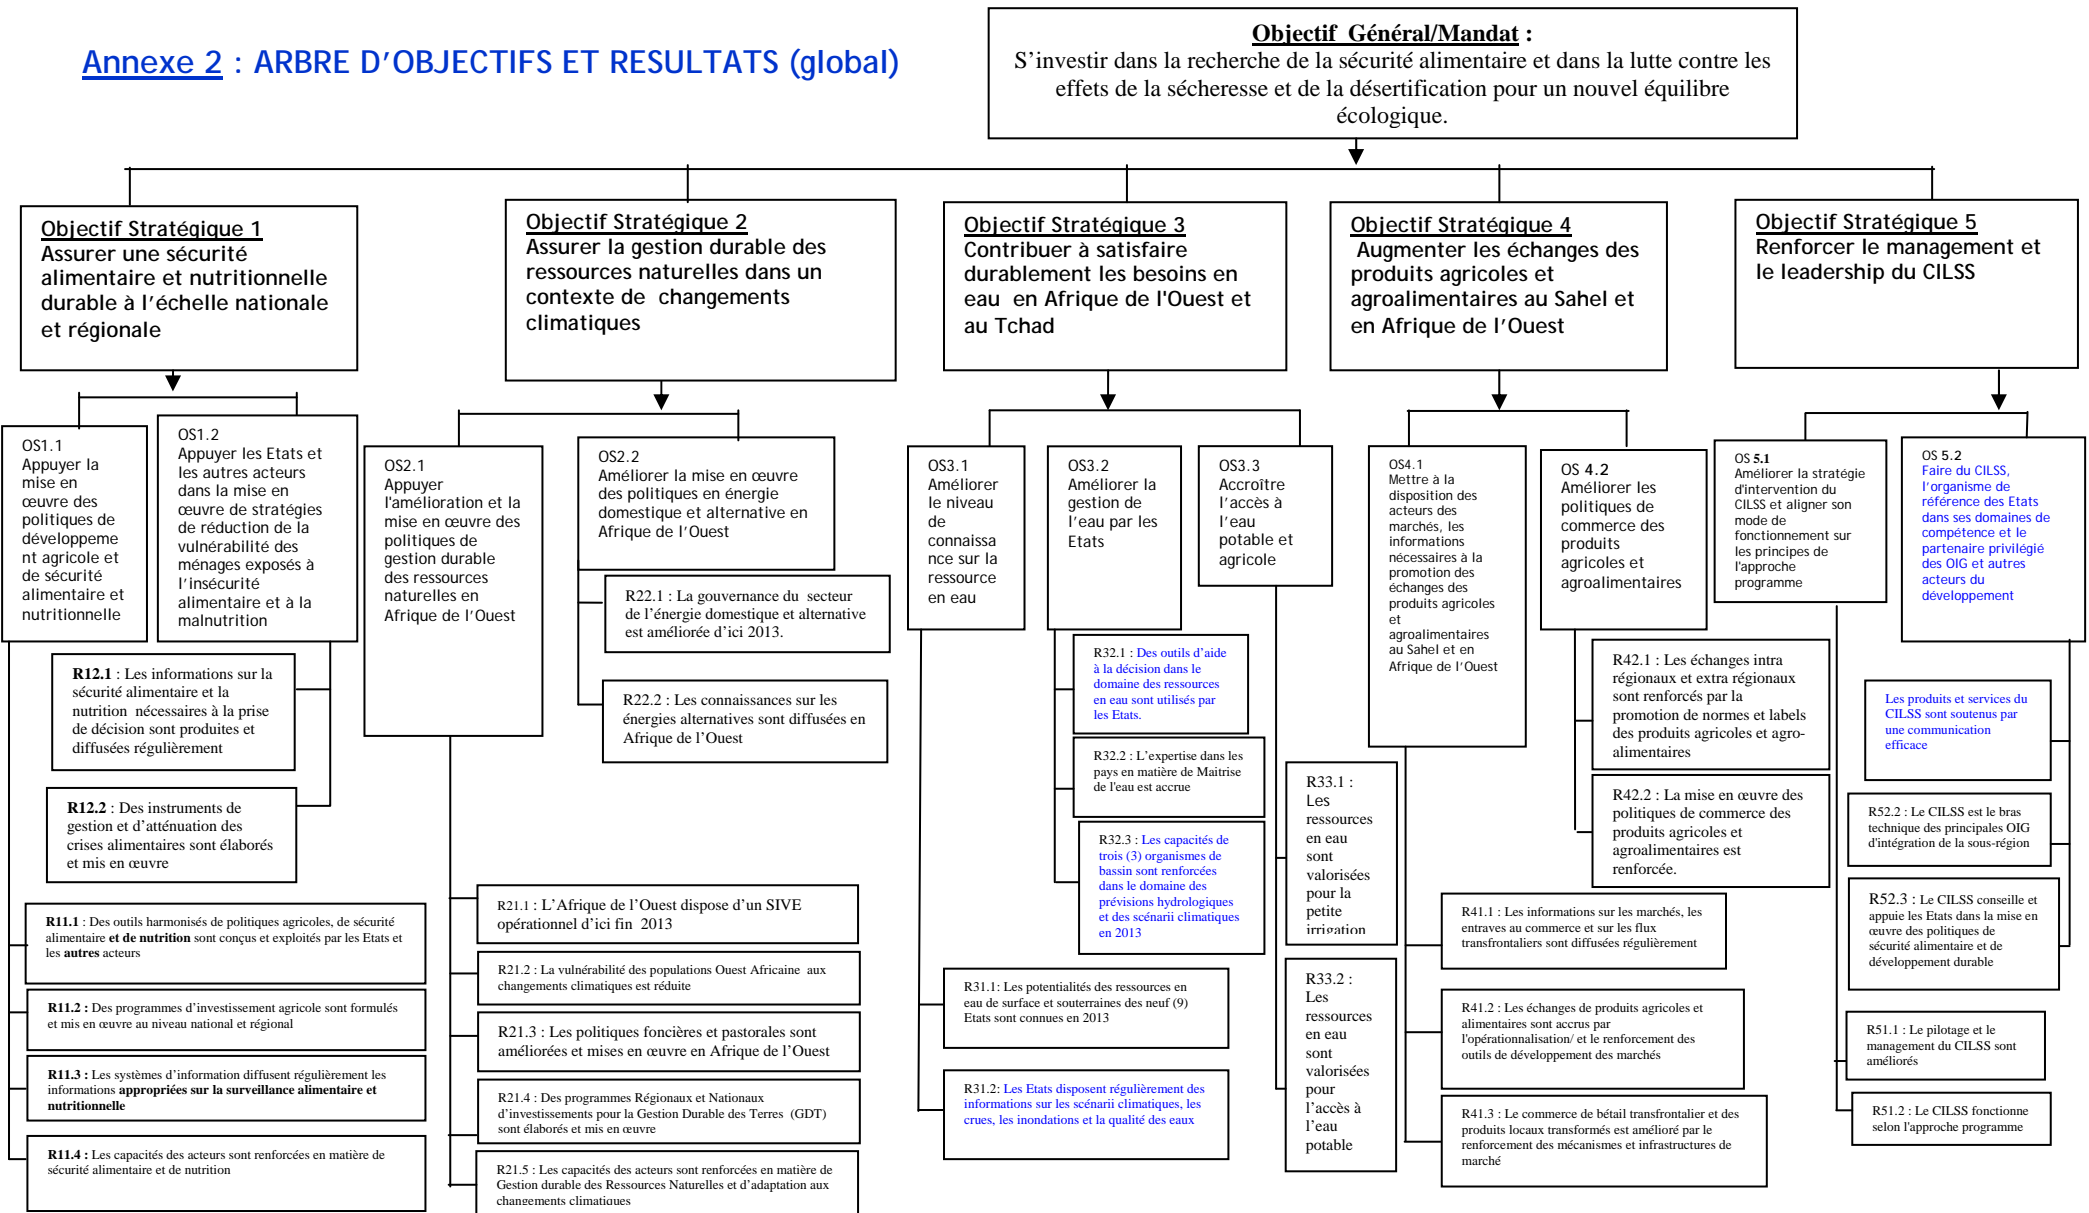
Annexe 2 : ARBRE D'OBJECTIFS ET RESULTATS (global)

Objectif Général/Mandat :
S'investir dans la recherche de la sécurité alimentaire et dans la lutte contre les effets de la sécheresse et de la désertification pour un nouvel équilibre écologique.

Objectif Stratégique 1
Assurer une sécurité alimentaire et nutritionnelle durable à l'échelle nationale et régionale

OS1.1
Appuyer la mise en œuvre des politiques de développement agricole et de sécurité alimentaire et nutritionnelle

OS1.2
Appuyer les Etats et les autres acteurs dans la mise en œuvre de stratégies de réduction de la vulnérabilité des ménages exposés à l'insécurité alimentaire et à la malnutrition

R12.1 : Les informations sur la sécurité alimentaire et la nutrition nécessaires à la prise de décision sont produites et diffusées régulièrement

R12.2 : Des instruments de gestion et d'atténuation des crises alimentaires sont élaborés et mis en œuvre

R11.1 : Des outils harmonisés de politiques agricoles, de sécurité alimentaire et de nutrition sont conçus et exploités par les Etats et les autres acteurs

R11.2 : Des programmes d'investissement agricole sont formulés et mis en œuvre au niveau national et régional

R11.3 : Les systèmes d'information diffusent régulièrement les informations appropriées sur la surveillance alimentaire et nutritionnelle

R11.4 : Les capacités des acteurs sont renforcées en matière de sécurité alimentaire et de nutrition

Objectif Stratégique 2
Assurer la gestion durable des ressources naturelles dans un contexte de changements climatiques

OS2.1
Appuyer l'amélioration et la mise en œuvre des politiques de gestion durable des ressources naturelles en Afrique de l'Ouest

OS2.2
Améliorer la mise en œuvre des politiques en énergie domestique et alternative en Afrique de l'Ouest

R22.1 : La gouvernance du secteur de l'énergie domestique et alternative est améliorée d'ici 2013.

R22.2 : Les connaissances sur les énergies alternatives sont diffusées en Afrique de l'Ouest

R21.1 : L'Afrique de l'Ouest dispose d'un SIVE opérationnel d'ici fin 2013

R21.2 : La vulnérabilité des populations Ouest Africaine aux changements climatiques est réduite

R21.3 : Les politiques foncières et pastorales sont améliorées et mises en œuvre en Afrique de l'Ouest

R21.4 : Des programmes Régionaux et Nationaux d'investissements pour la Gestion Durable des Terres (GDT) sont élaborés et mis en œuvre

R21.5 : Les capacités des acteurs sont renforcées en matière de Gestion durable des Ressources Naturelles et d'adaptation aux changements climatiques

Objectif Stratégique 3
Contribuer à satisfaire durablement les besoins en eau en Afrique de l'Ouest et au Tchad

OS3.1
Améliorer le niveau de connaissance sur la ressource en eau

OS3.2
Améliorer la gestion de l'eau par les Etats

OS3.3
Accroître l'accès à l'eau potable et agricole

R32.1 : Des outils d'aide à la décision dans le domaine des ressources en eau sont utilisés par les Etats.

R32.2 : L'expertise dans les pays en matière de Maitrise de l'eau est accrue

R32.3 : Les capacités de trois (3) organismes de bassin sont renforcées dans le domaine des prévisions hydrologiques et des scénarii climatiques en 2013

R33.1 : Les ressources en eau sont valorisées pour la petite irrigation

R33.2 : Les ressources en eau sont valorisées pour l'accès à l'eau potable

R31.1: Les potentialités des ressources en eau de surface et souterraines des neuf (9) Etats sont connues en 2013

R31.2: Les Etats disposent régulièrement des informations sur les scénarii climatiques, les crues, les inondations et la qualité des eaux

Objectif Stratégique 4
Augmenter les échanges des produits agricoles et agroalimentaires au Sahel et en Afrique de l'Ouest

OS4.1
Mettre à la disposition des acteurs des marchés, les informations nécessaires à la promotion des échanges des produits agricoles et agroalimentaires au Sahel et en Afrique de l'Ouest

OS 4.2
Améliorer les politiques de commerce des produits agricoles et agroalimentaires

R42.1 : Les échanges intra régionaux et extra régionaux sont renforcés par la promotion de normes et labels des produits agricoles et agro-alimentaires

R42.2 : La mise en œuvre des politiques de commerce des produits agricoles et agroalimentaires est renforcée.

R41.1 : Les informations sur les marchés, les entraves au commerce et sur les flux transfrontaliers sont diffusées régulièrement

R41.2 : Les échanges de produits agricoles et alimentaires sont accrus par l'opérationnalisation/ et le renforcement des outils de développement des marchés

R41.3 : Le commerce de bétail transfrontalier et des produits locaux transformés est amélioré par le renforcement des mécanismes et infrastructures de marché

Objectif Stratégique 5
Renforcer le management et le leadership du CILSS

OS 5.1
Améliorer la stratégie d'intervention du CILSS et aligner son mode de fonctionnement sur les principes de l'approche programme

OS 5.2
Faire du CILSS, l'organisme de référence des Etats dans ses domaines de compétence et le partenaire privilégié des OIG et autres acteurs du développement

Les produits et services du CILSS sont soutenus par une communication efficace

R52.2 : Le CILSS est le bras technique des principales OIG d'intégration de la sous-région

R52.3 : Le CILSS conseille et appuie les Etats dans la mise en œuvre des politiques de sécurité alimentaire et de développement durable

R51.1 : Le pilotage et le management du CILSS sont améliorés

R51.2 : Le CILSS fonctionne selon l'approche programme